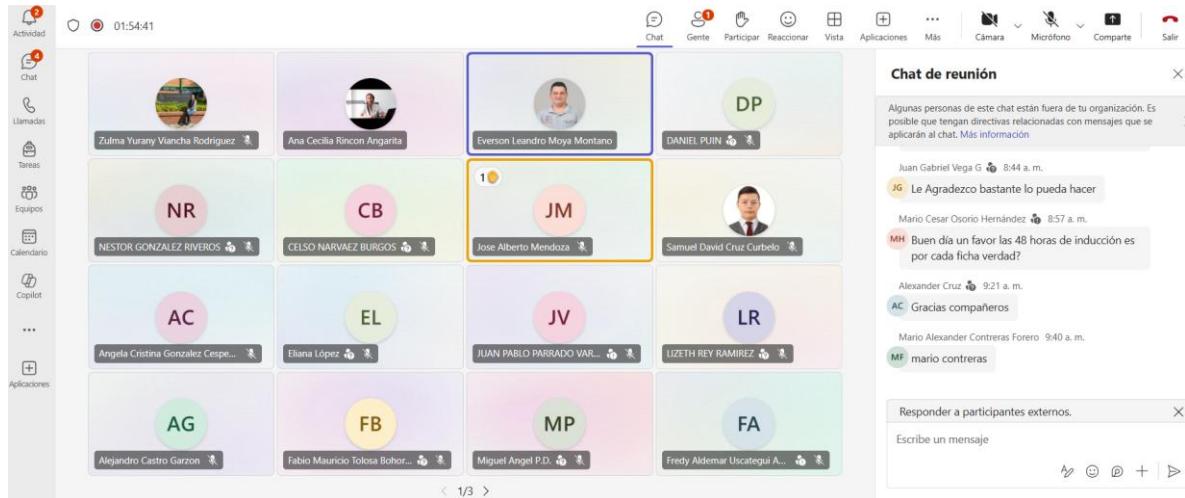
2
Actividad

4
Chat

Llamadas

Tareas

Equipos

Calendario

Copilot

...

Aplicaciones

01:54:41

Chat
1
Gente
Participar
Reaccionar
Vista
Aplicaciones
Más
Cámara
Micrófono
Comparte
Salir

Zulma Yurany Viancha Rodriguez
Ana Cecilia Rincon Angarita
Everson Leandro Moya Montano
DP
DANIEL PUIN

NR
NESTOR GONZALEZ RIVEROS
CB
CELSO NARVAEZ BURGOS
1
JM
Jose Alberto Mendoza
Samuel David Cruz Curbelo

AC
Angela Cristina Gonzalez Cespe...
EL
Eliana López
JV
JUAN PABLO PARRADO VAR...
LR
LIZETH REY RAMIREZ

AG
Alejandro Castro Garzon
FB
Fabio Mauricio Tolosa Bohor...
MP
Miguel Angel P.D.
FA
Fredy Aldemar Uscategui A...

< 1/3 >

Chat de reunión

Algunas personas de este chat están fuera de tu organización. Es posible que tengan directivas relacionadas con mensajes que se aplicarán al chat. Más información

Juan Gabriel Vega G 8:44 a. m.
JG Le Agradezco bastante lo pueda hacer

Mario Cesar Osorio Hernández 8:57 a. m.
MH Buen día un favor las 48 horas de inducción es por cada ficha verdad?

Alexander Cruz 9:21 a. m.
AC Gracias compañeros

Mario Alexander Contreras Forero 9:40 a. m.
MF mario contreras

Responder a participantes externos.
Escribe un mensaje